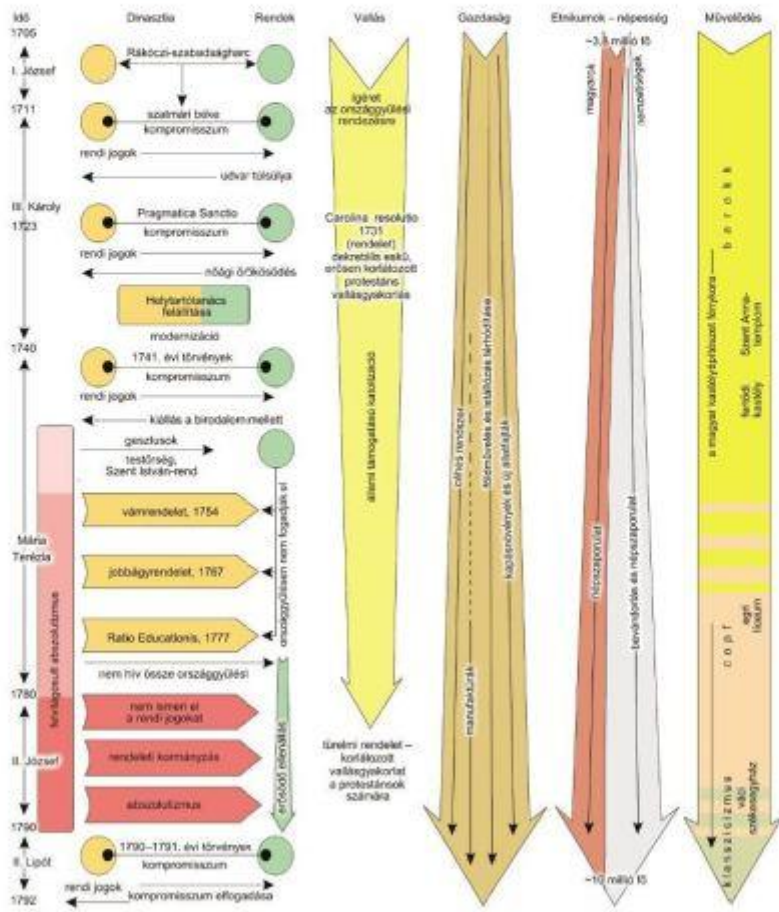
Idő
1705
I. József
1711
III. Károly
1723
1740
Mária Terézia
1780
II. József
1790
II. Lipót
1792

Dinasztia

Rendek

Rákóczi-szabadságharc

szatmári béke
kompromisszum

rendi jogok

udvar túlsúlya

Pragmatica Sanctio
kompromisszum

rendi jogok

nőági öröklődés

Helytartótanács felállítása

modernizáció

1741. évi törvények
kompromisszum

rendi jogok

kiállás a birodalom mellett

gesztusok
testőrség,
Szent István-rend

felvilágosult abszolutizmus

vámrendelet, 1754

jobbágyrendelet, 1767

Ratio Educationis, 1777

országgyűlésen nem fogadják el

nem hív össze országgyűlést

nem ismeri el a rendi jogokat

rendeleti kormányzás

abszolutizmus

erősödő ellenállás

1790–1791. évi törvények
kompromisszum

rendi jogok

kompromisszum elfogadása

Vallás

ígéret
az országgyűlési
rendezésre

Carolina resolutio
1731
(rendelet)
dekretális eskü,
erősen korlátozott
protestáns
vallásgyakorlás

állami támogatású katolizáció

türelmi rendelet –
korlátozott
vallásgyakorlat
a protestánsok
számára

Gazdaság

céhes rendszer

tőkés termelés és kapitalizmus térhódítása

kapcsolathálózatok és új iparágak

manufaktúrák

Etnikumok – népesség

~3,5 millió fő

magyarok

nemzetiségek

népszaporulat

bevándorlás és népszaporulat

~10 millió fő

Művelődés

barokk

a magyar barokkképzőművészet főművei

Szent Anna-templom

fertődi kastély

copf

egri líceum

klasszicizmus

váci székesegyház